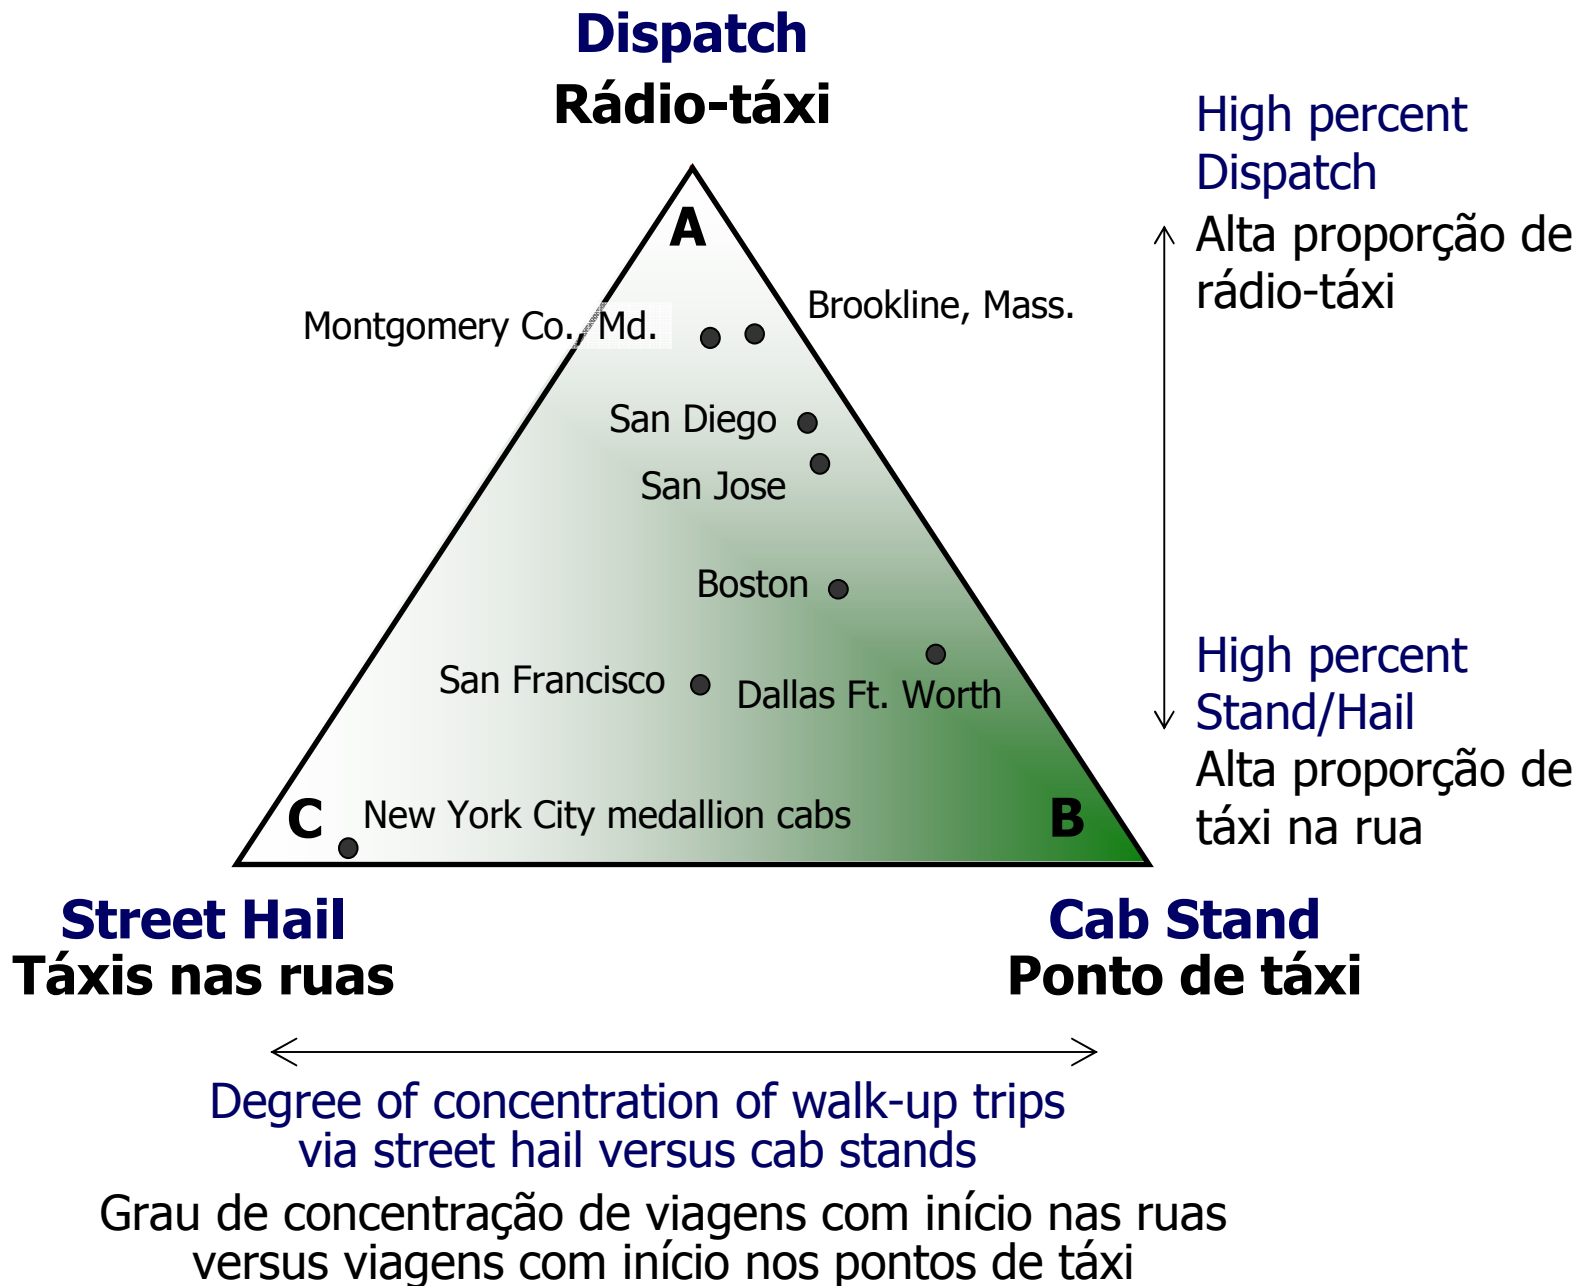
Dispatch
Rádio-táxi

High percent Dispatch
Alta proporção de rádio-táxi

A

Montgomery Co., Md.

Brookline, Mass.

San Diego

San Jose

Boston

San Francisco

Dallas Ft. Worth

C

New York City medallion cabs

B

High percent Stand/Hail
Alta proporção de táxi na rua

Street Hail
Táxis nas ruas

Cab Stand
Ponto de táxi

Degree of concentration of walk-up trips via street hail versus cab stands

Grau de concentração de viagens com início nas ruas versus viagens com início nos pontos de táxi